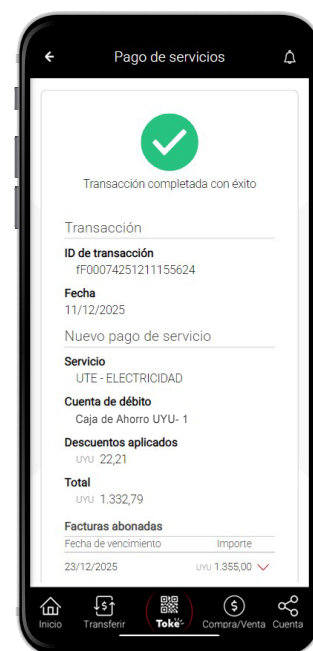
Pago de servicios

Transacción completada con éxito

Transacción

ID de transacción
fF00074251211155624

Fecha
11/12/2025

Nuevo pago de servicio

Servicio
UTE - ELECTRICIDAD

Cuenta de débito
Caja de Ahorro UYU- 1

Descuentos aplicados
UYU 22,21

Total
UYU 1.332,79

Facturas abonadas

| Fecha de vencimiento | Importe |
|---|---|
| 23/12/2025 | UYU 1.355,00 |

Inicio Transferir Toke Compra/Venta Cuenta